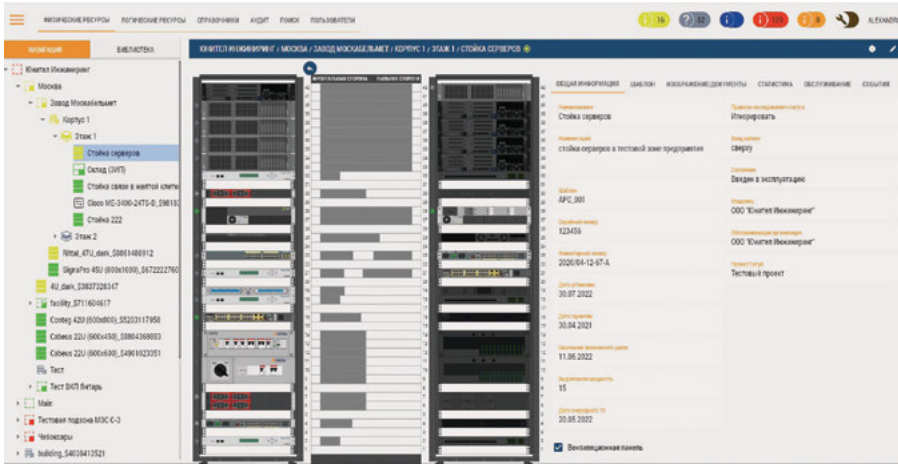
ФИЗИЧЕСКИЕ РЕСУРСЫ ЛОГИЧЕСКИЕ РЕСУРСЫ СПРАВОЧНИКИ АУДИТ ПОИСК ПОЛЬЗОВАТЕЛИ

16 12 129 8 ALEXANDR

НАВИГАЦИЯ БИБЛИОТЕКА

ЮНИТЕЛ ИНЖИНИРИНГ / МОСКВА / ЗАВОД МОСКАБЕЛЬМАТ / КОРПУС 1 / ЭТАЖ 1 / СТОЙКА СЕРВЕРОВ

Юнител Инжиниринг
Москва
Завод Москабельмат
Корпус 1
Этаж 1
Стойка серверов
Склад (ЗИП)
Стойка связи в желтой клетке
Cisco WS-3400-24TS-D_S96183
Стойка 222
Этаж 2
Rittal_47U_dark_S8661488912
SignaPro 45U (600x1000)_S672227601
4U_dark_S3837328347
facility_S711604617
Conteg 42U (600x800)_S5203117958
Cabeus 22U (600x450)_S8804369883
Cabeus 22U (600x600)_S4901023351
Тест
Тест ВКП Янтарь
Main
Тестовая подзона МЭС С-3
Чебоксары
building_S4038413521

ФРОНТАЛЬНАЯ СТОРОНА ТЫЛЬНАЯ СТОРОНА

ОБЩАЯ ИНФОРМАЦИЯ ШАБЛОН ИЗОБРАЖЕНИЕ/ДОКУМЕНТЫ СТАТИСТИКА ОБСЛУЖИВАНИЕ СОБЫТИЯ

Наименование
Стойка серверов

Комментарий
стойка-серверов в тестовой зоне предприятия

Шаблон
APC_001

Серийный номер
123456

Инвентарный номер
2020/04-12-57-А

Дата установки
30.07.2022

Дата гарантии
30.04.2021

Окончание технического срока
11.06.2022

Выделенная мощность
15

Дата ввода/вывода ТО
20.05.2022

Правила наследования статуса
Игнорировать

Ввод кабеля
сверху

Состояние
Введен в эксплуатацию

Владелец
ООО "Юнител Инжиниринг"

Обслуживающая организация
ООО "Юнител Инжиниринг"

Проект/Титул
Тестовый проект

Вентиляционная панель